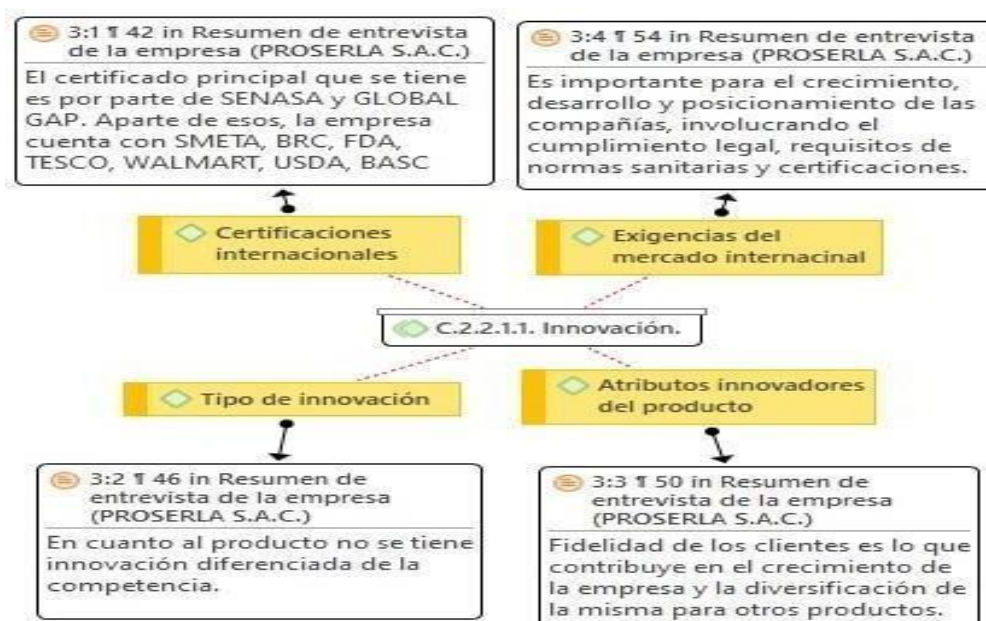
3:1 ¶ 42 in Resumen de entrevista de la empresa (PROSERLA S.A.C.)

El certificado principal que se tiene es por parte de SENASA y GLOBAL GAP. Aparte de esos, la empresa cuenta con SMETA, BRC, FDA, TESCO, WALMART, USDA, BASC

3:4 ¶ 54 in Resumen de entrevista de la empresa (PROSERLA S.A.C.)

Es importante para el crecimiento, desarrollo y posicionamiento de las compañías, involucrando el cumplimiento legal, requisitos de normas sanitarias y certificaciones.

Certificaciones internacionales

Exigencias del mercado internacinal

C.2.2.1.1. Innovación.

Tipo de innovación

Atributos innovadores del producto

3:2 ¶ 46 in Resumen de entrevista de la empresa (PROSERLA S.A.C.)

En cuanto al producto no se tiene innovación diferenciada de la competencia.

3:3 ¶ 50 in Resumen de entrevista de la empresa (PROSERLA S.A.C.)

Fidelidad de los clientes es lo que contribuye en el crecimiento de la empresa y la diversificación de la misma para otros productos.